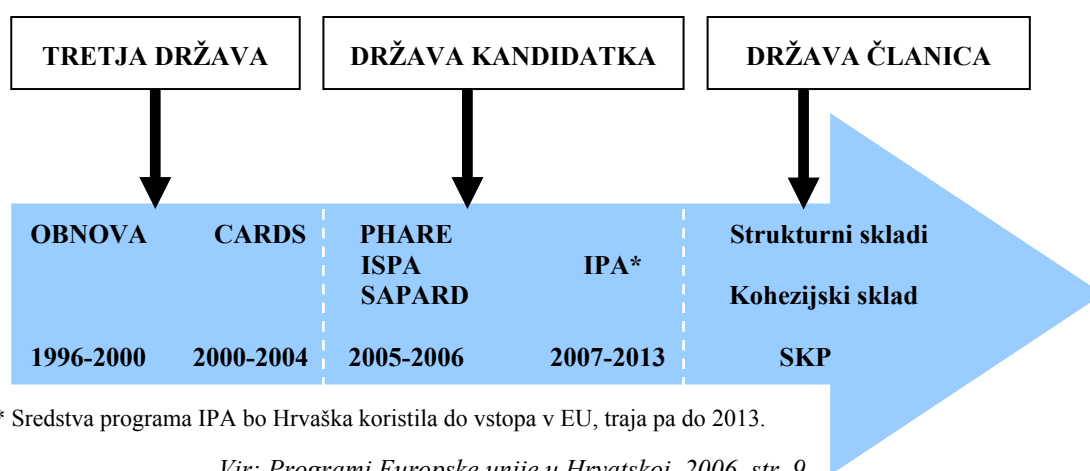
TRETJA DRŽAVA

DRŽAVA KANDIDATKA

DRŽAVA ČLANICA

OBNOVA

CARDS

PHARE
ISPA
SAPARD

IPA*

Strukturni skladi

Kohezijski sklad

1996-2000

2000-2004

2005-2006

2007-2013

SKP

* Sredstva programa IPA bo Hrvaška koristila do vstopa v EU, traja pa do 2013.

Vir: Programi Europske unije u Hrvatskoj, 2006, str. 9